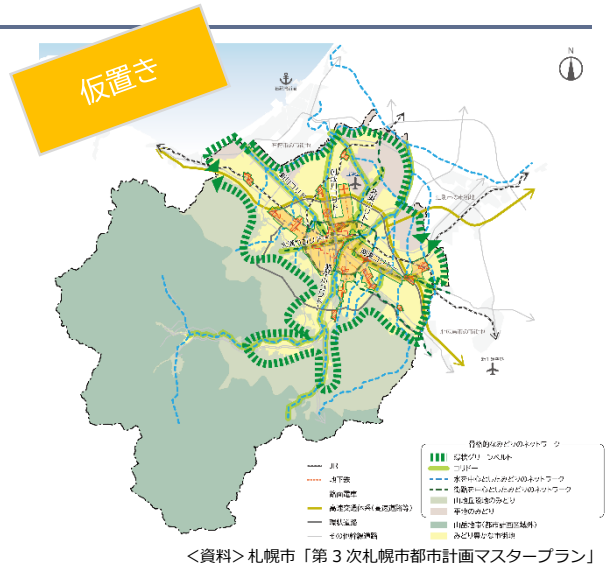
仮置き

N

骨格的なみどりのネットワーク
環状グリーンベルト
コリドー
水系を中心としたみどりのネットワーク
道路を中心としたみどりのネットワーク
山地並樹地のみどり
平地のみどり
山麓地帯(都市計画区域外)
みどり豊かな市街地

JR
地下鉄
路面電車
高速交通体系(高速道路等)
幹線道路
その他幹線道路

<資料>札幌市「第3次札幌市都市計画マスタープラン」